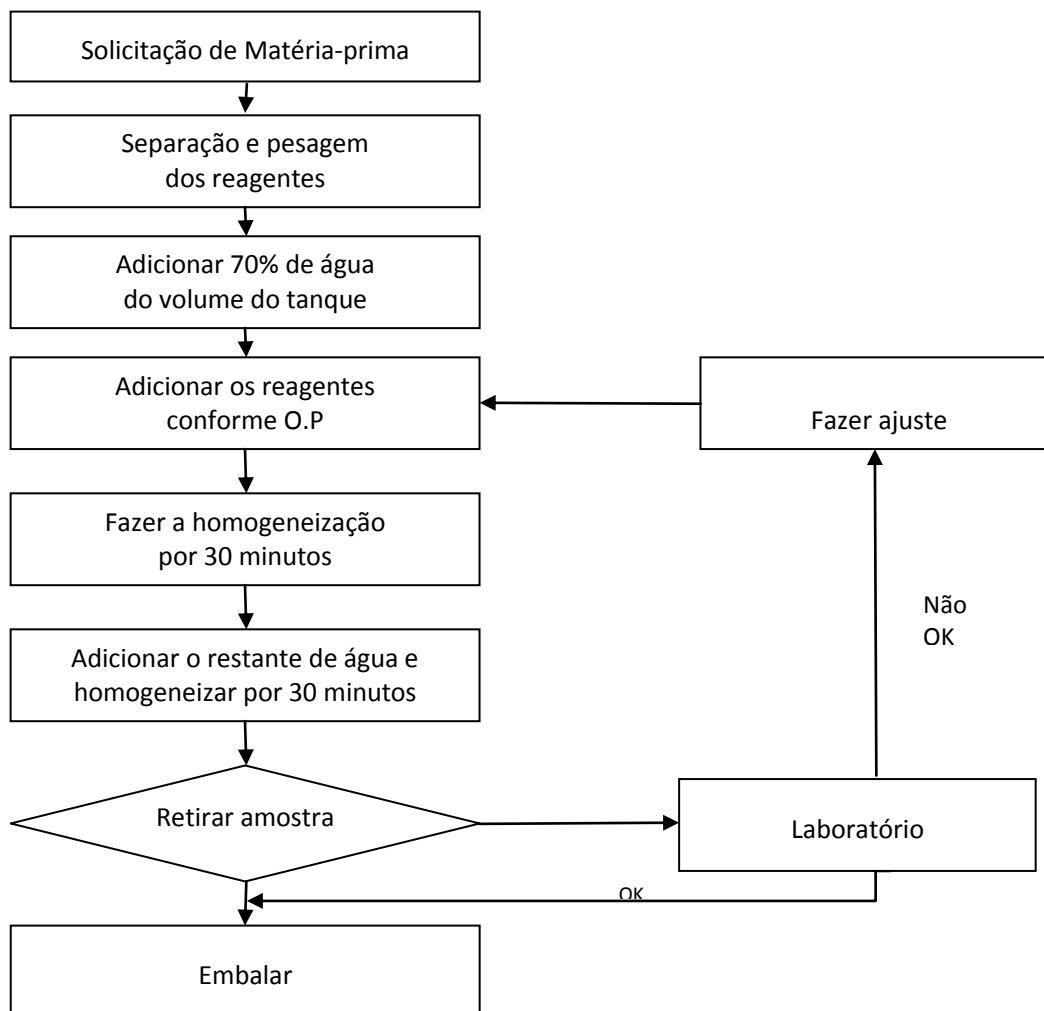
Solicitação de Matéria-prima

Separação e pesagem dos reagentes

Adicionar 70% de água do volume do tanque

Adicionar os reagentes conforme O.P

Fazer ajuste

Fazer a homogeneização por 30 minutos

Não OK

Adicionar o restante de água e homogeneizar por 30 minutos

Retirar amostra

Laboratório

OK

Embalar